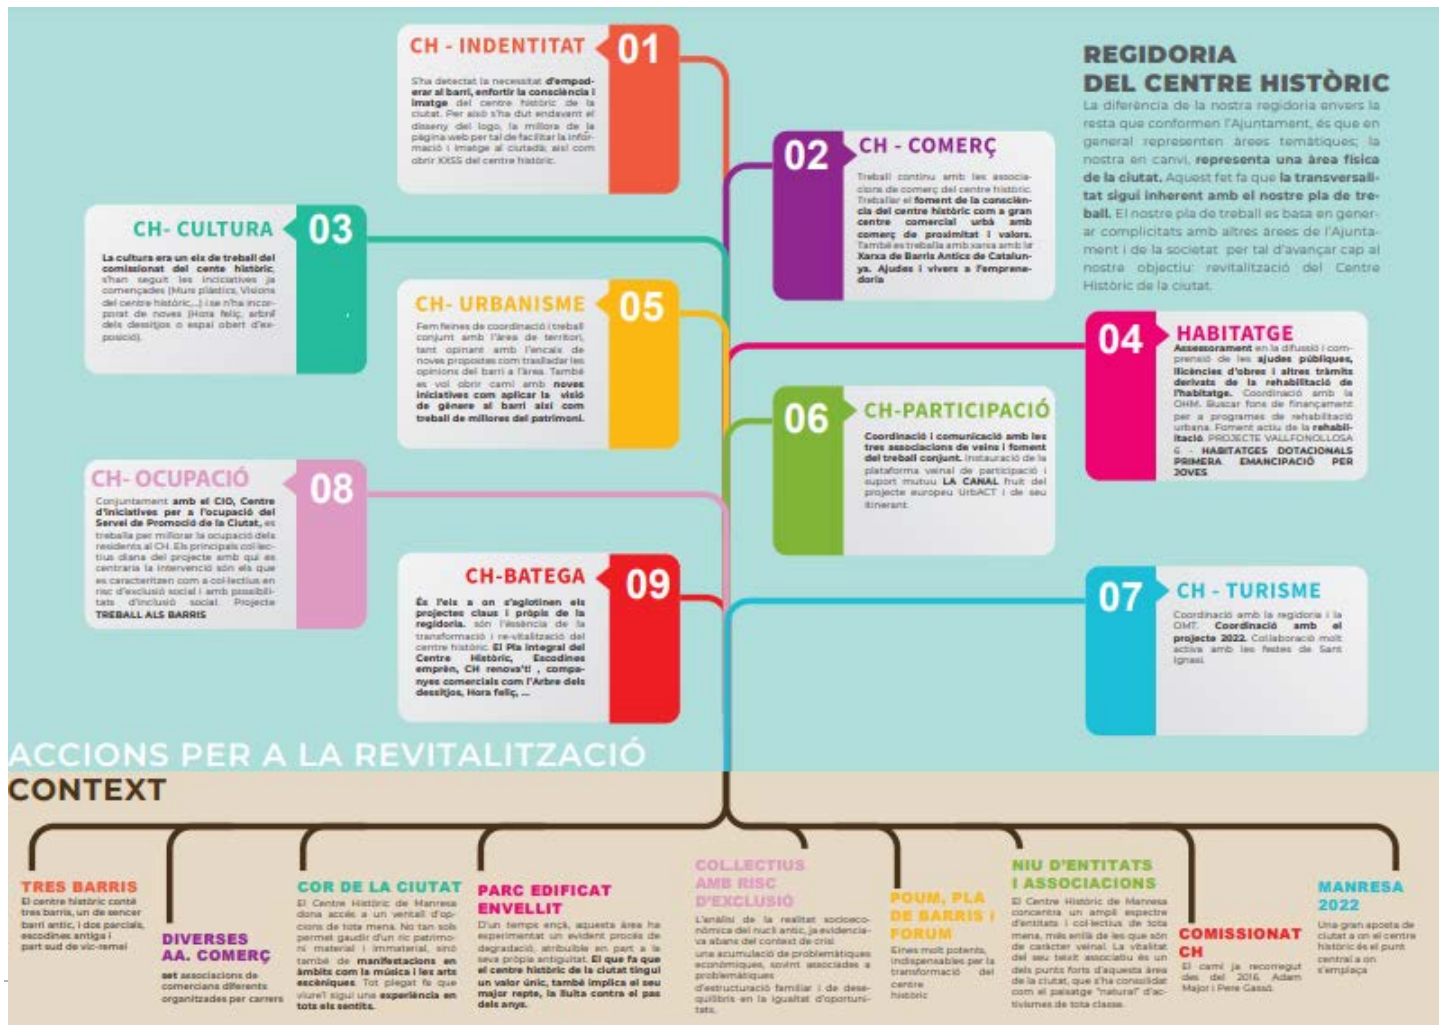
REGIDORIA
DEL CENTRE HISTÒRIC

La diferència de la nostra regidoria envers la resta que conformen l'Ajuntament, és que en general representen àrees temàtiques; la nostra en canvi, representa una àrea física de la ciutat. Aquest fet fa que la transversalitat sigui inherent amb el nostre pla de treball. El nostre pla de treball es basa en generar complicitats amb altres àrees de l'Ajuntament i de la societat per tal d'avançar cap al nostre objectiu: revitalització del Centre Històric de la ciutat.

CH - INDENTITAT 01

S'ha detectat la necessitat d'empoderar al barri, enfortir la consciència i imatge del centre històric de la ciutat. Per això s'ha dut endavant el disseny del logo, la millora de la pàgina web per tal de facilitar la informació i imatge al ciutadà; així com obrir XXSS del centre històric.

02 CH - COMERÇ

Treball continu amb les associacions de comerç del centre històric. Treballar el foment de la consciència del centre històric com a gran centre comercial urbà amb comerç de proximitat i valors. També es treballa amb xarxa amb la Xarxa de Barris Antics de Catalunya. Ajudes i vivers a l'emprenedoria

CH- CULTURA 03

La cultura era un eix de treball del comissionat del cente històric. s'han seguit les iniciatives ja començades (Murs plàstics, Visions del centre històric...) i se n'ha incorporat de noves (Hora feliç, arbre dels desitjos o espai obert d'exposició).

CH- URBANISME 05

Fem feines de coordinació i treball conjunt amb l'àrea de territori, tant opinant amb l'encaix de noves propostes com traslladar les opinions del barri a l'àrea. També es vol obrir camí amb noves iniciatives com aplicar la visió de gènere al barri així com treball de millores del patrimoni.

04 HABITATGE

Assessorament en la difusió i comprensió de les ajudes públiques, llicències d'obres i altres tràmits derivats de la rehabilitació de l'habitatge. Coordinació amb la OHM. Buscar fons de finançament per a programes de rehabilitació urbana. Foment actiu de la rehabilitació. PROJECTE VALLFONOLLOSA 6 - HABITATGES DOTACIONALS PRIMERA EMANCIPACIÓ PER JOVES

06 CH-PARTICIPACIÓ

Coordinació i comunicació amb les tres associacions de veïns i foment del treball conjunt. Instauració de la plataforma veïnal de participació i suport mutuu LA CANAL fruit del projecte europeu UrbACT i de seu itinerant.

CH- OCUPACIÓ 08

Conjuntament amb el CIO, Centre d'iniciatives per a l'ocupació del Servei de Promoció de la Ciutat, es treballa per millorar la ocupació dels residents al CH. Els principals col·lectius diana del projecte amb qui es centraria la intervenció són els que es caracteritzen com a col·lectius en risc d'exclusió social i amb possibilitats d'inclusió social. Projecte TREBALL ALS BARRIS

CH-BATEGA 09

És l'eix a on s'aglotinen els projectes claus i propis de la regidoria. són l'essència de la transformació i re-vitalització del centre històric. El Pla integral del Centre Històric, Escodines emprèn, CH renova't!, companyes comercials com l'Arbre dels dessitjos, Hora feliç, ...

07 CH - TURISME

Coordinació amb la regidoria i la OMT. Coordinació amb el projecte 2022. Col·laboració molt activa amb les festes de Sant Ignasi.

ACCIONS PER A LA REVITALITZACIÓ
CONTEXT

TRES BARRIS
El centre històric conté tres barris, un de sencer barri antic, i dos parcials, escodines antiga i part sud de vic-remei

DIVERSES AA. COMERÇ
set associacions de comercians diferents organitzades per carrers

COR DE LA CIUTAT
El Centre Històric de Manresa dona accés a un ventall d'opcions de tota mena. No tan sols permet gaudir d'un ric patrimoni material i immaterial, sinó també de manifestacions en àmbits com la música i les arts escèniques. Tot plegat fa que viure'l sigui una experiència en tots els sentits.

PARC EDIFICAT ENVELLIT
D'un temps ençà, aquesta àrea ha experimentat un evident procés de degradació, atribuïble en part a la seva pròpia antiguitat. El que fa que el centre històric de la ciutat tingui un valor únic, també implica el seu major repte, la lluita contra el pas dels anys.

COL.LECTIUS AMB RISC D'EXCLUSIÓ
L'anàlisi de la realitat socioeconòmica del nucli antic, ja evidenciava abans del context de crisi una acumulació de problemàtiques econòmiques, sovint associades a problemàtiques d'estructuració familiar i de desequilibris en la igualtat d'oportunitats.

POUM, PLA DE BARRIS I FORUM
Eines molt potents, indispensables per la transformació del centre històric

NIU D'ENTITATS I ASSOCIACIONS
El Centre Històric de Manresa concentra un ampli espectre d'entitats i col·lectius de tota mena, més enllà de les que són de caràcter veïnal. La vitalitat del seu teixit associatiu és un dels punts forts d'aquesta àrea de la ciutat, que s'ha consolidat com el paisatge "natural" d'activitats de tota classe.

COMISSIONAT CH
El camí ja recorregut des del 2016. Adam Majoral i Pere Casad.

MANRESA 2022
Una gran aposta de ciutat a on el centre històric és el punt central a on s'emplaça